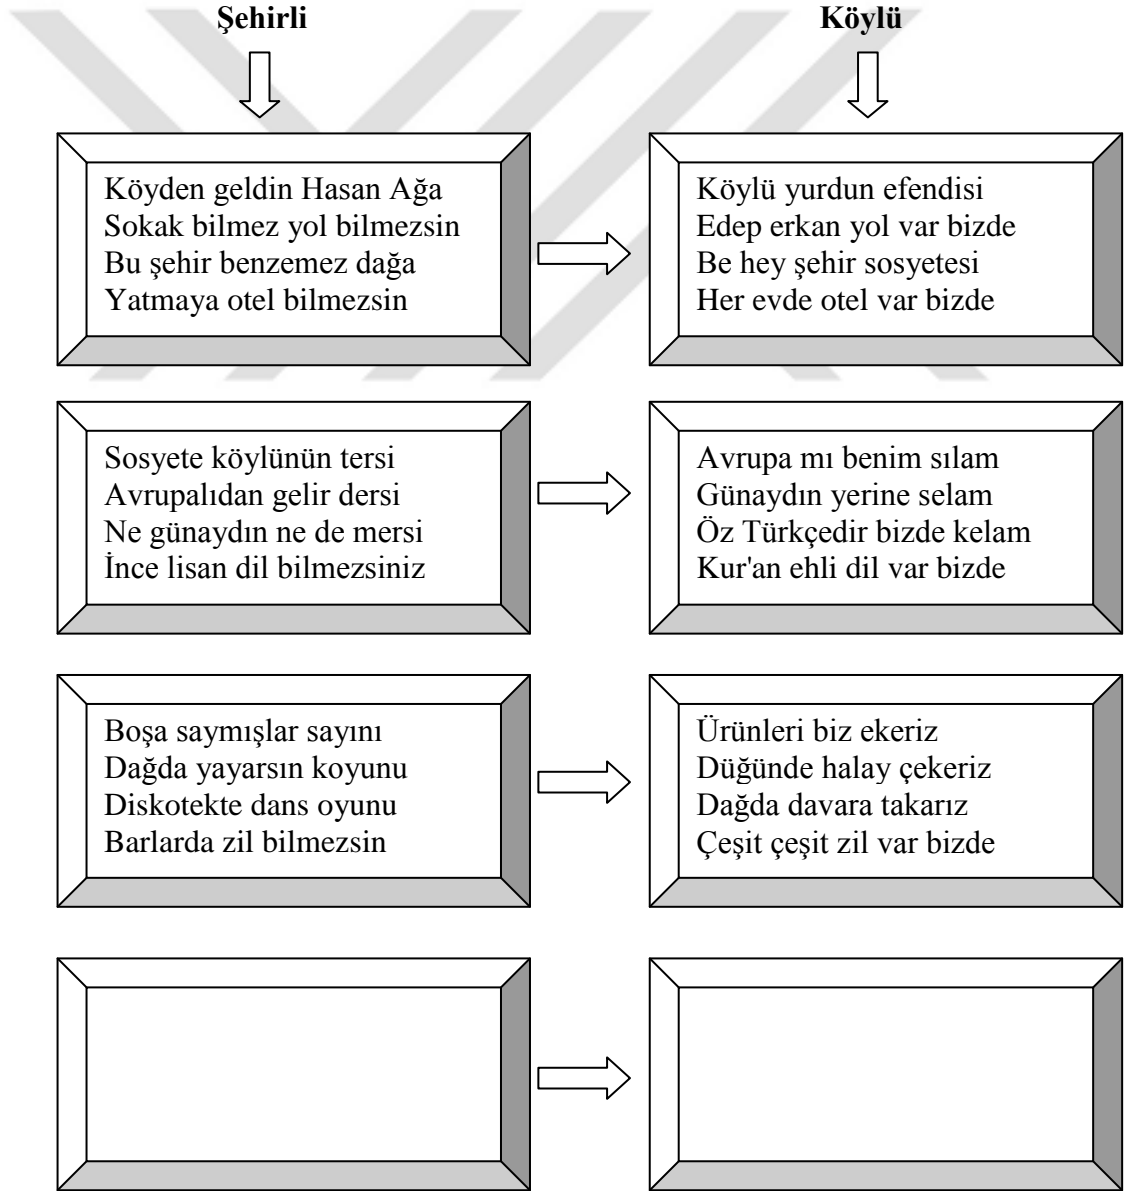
**Şehirli**

**Köylü**

Köyden geldin Hasan Ağa
Sokak bilmez yol bilmezsin
Bu şehir benzemez dağa
Yatmaya otel bilmezsin

Köylü yurdun efendisi
Edep erkan yol var bizde
Be hey şehir sosyetesi
Her evde otel var bizde

Sosyete köylünün tersi
Avrupalıdan gelir dersi
Ne günaydın ne de mersi
İnce lisan dil bilmezsiniz

Avrupa mı benim sılam
Günaydın yerine selam
Öz Türkçedir bizde kelam
Kur'an ehli dil var bizde

Boşa saymışlar sayını
Dağda yayarsın koyunu
Diskotekte dans oyunu
Barlarda zil bilmezsin

Ürünleri biz ekeriz
Düğünde halay çekeriz
Dağda davara takarız
Çeşit çeşit zil var bizde